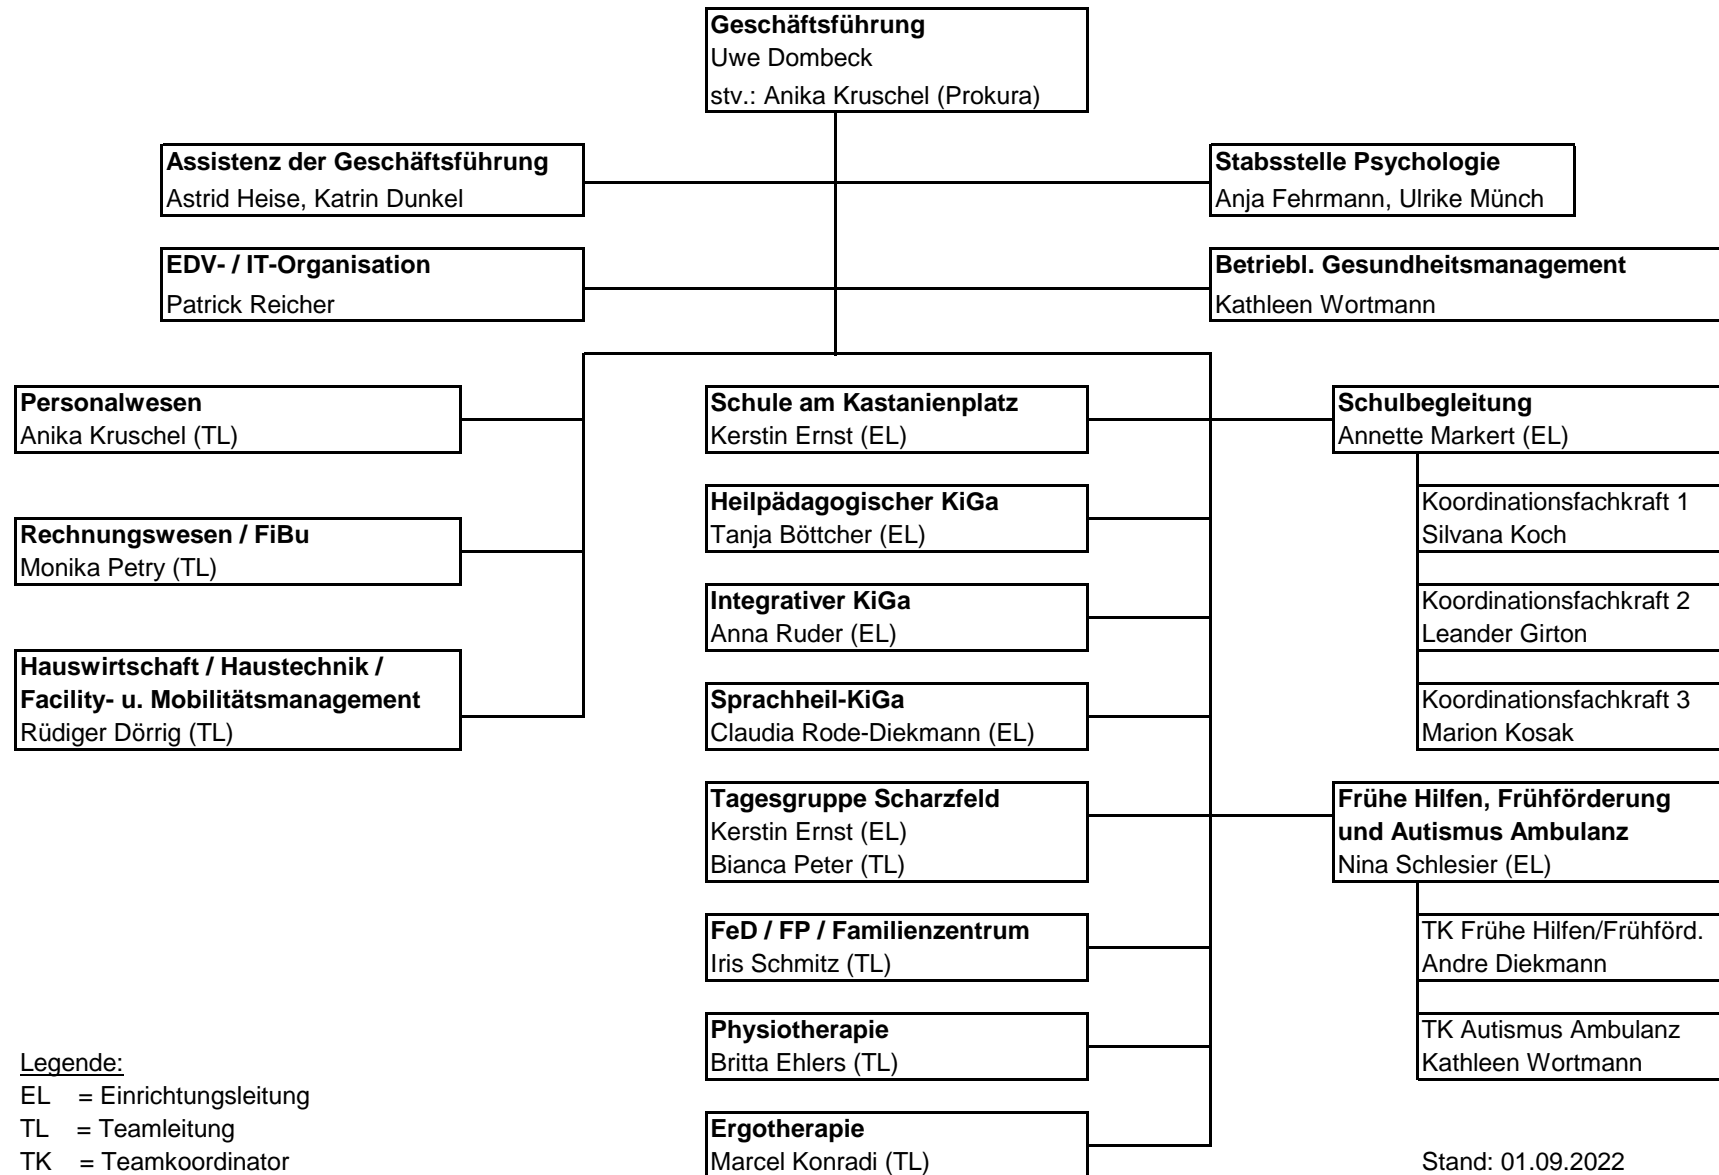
Geschäftsführung
Uwe Dombeck
stv.: Anika Kruschel (Prokura)

Assistenz der Geschäftsführung
Astrid Heise, Katrin Dunkel

Stabsstelle Psychologie
Anja Fehrmann, Ulrike Münch

EDV- / IT-Organisation
Patrick Reicher

Betriebl. Gesundheitsmanagement
Kathleen Wortmann

Personalwesen
Anika Kruschel (TL)

Rechnungswesen / FiBu
Monika Petry (TL)

Hauswirtschaft / Haustechnik / Facility- u. Mobilitätsmanagement
Rüdiger Dörrig (TL)

Schule am Kastanienplatz
Kerstin Ernst (EL)

Heilpädagogischer KiGa
Tanja Böttcher (EL)

Integrativer KiGa
Anna Ruder (EL)

Sprachheil-KiGa
Claudia Rode-Diekmann (EL)

Tagesgruppe Scharzfeld
Kerstin Ernst (EL)
Bianca Peter (TL)

FeD / FP / Familienzentrum
Iris Schmitz (TL)

Physiotherapie
Britta Ehlers (TL)

Ergotherapie
Marcel Konradi (TL)

Schulbegleitung
Annette Markert (EL)

Koordinationsfachkraft 1
Silvana Koch

Koordinationsfachkraft 2
Leander Girton

Koordinationsfachkraft 3
Marion Kosak

Frühe Hilfen, Frühförderung und Autismus Ambulanz
Nina Schlesier (EL)

TK Frühe Hilfen/Frühförd.
Andre Diekmann

TK Autismus Ambulanz
Kathleen Wortmann

Legende:
EL = Einrichtungsleitung
TL = Teamleitung
TK = Teamkoordinator

Stand: 01.09.2022